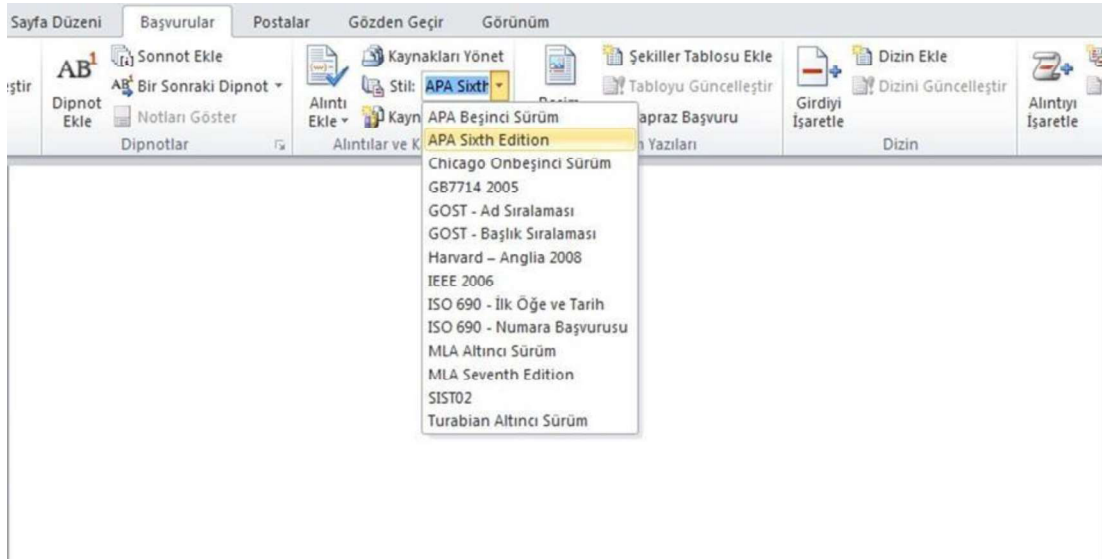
Sayfa Düzeni Başvurular Postalar Gözden Geçir Görünüm

ştir

$AB^1$ Dipnot Ekle

Sonnot Ekle
Bir Sonraki Dipnot
Notları Göster

Dipnotlar

Alıntı Ekle

Kaynakları Yönet
Stil: APA Sixth
Kayn

Alıntılar ve K

Resim

Şekiller Tablosu Ekle
Tabloyu Güncelleştir
Çapraz Başvuru

Yazıları

Girdiyi İşaretle

Dizin Ekle
Dizini Güncelleştir

Dizin

Alıntıyı İşaretle

APA Beşinci Sürüm
APA Sixth Edition
Chicago Onbeşinci Sürüm
GB7714 2005
GOST - Ad Sıralaması
GOST - Başlık Sıralaması
Harvard – Anglia 2008
IEEE 2006
ISO 690 - İlk Öğe ve Tarih
ISO 690 - Numara Başvurusu
MLA Altıncı Sürüm
MLA Seventh Edition
SIST02
Turabian Altıncı Sürüm